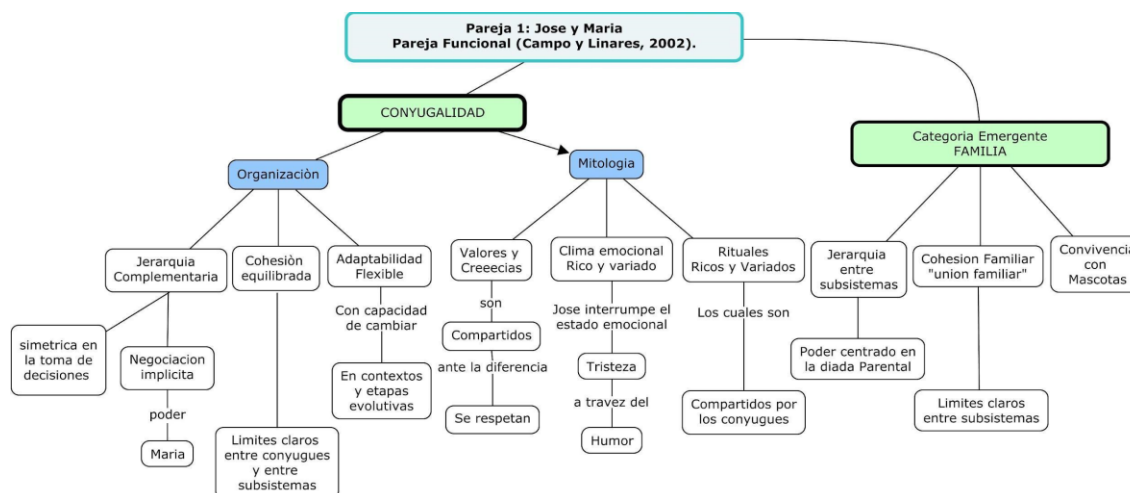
Pareja 1: Jose y Maria
Pareja Funcional (Campo y Linares, 2002).

CONYUGALIDAD

Organizaciòn

Mitologia

Categoria Emergente
FAMILIA

Jerarquia Complementaria

simetrica en la toma de decisiones

Negociacion implicita

poder

Maria

Cohesiòn equilibrada

Limites claros entre conyugues y entre subsistemas

Adaptabilidad Flexible

Con capacidad de cambiar

En contextos y etapas evolutivas

Valores y Creeecias

son

Compartidos

ante la diferencia

Se respetan

Clima emocional Rico y variado

Jose interrumpe el estado emocional

Tristeza

a travez del

Humor

Rituales Ricos y Variados

Los cuales son

Compartidos por los conyugues

Jerarquia entre subsistemas

Poder centrado en la diada Parental

Cohesion Familiar "union familiar"

Limites claros entre subsistemas

Convivencia con Mascotas